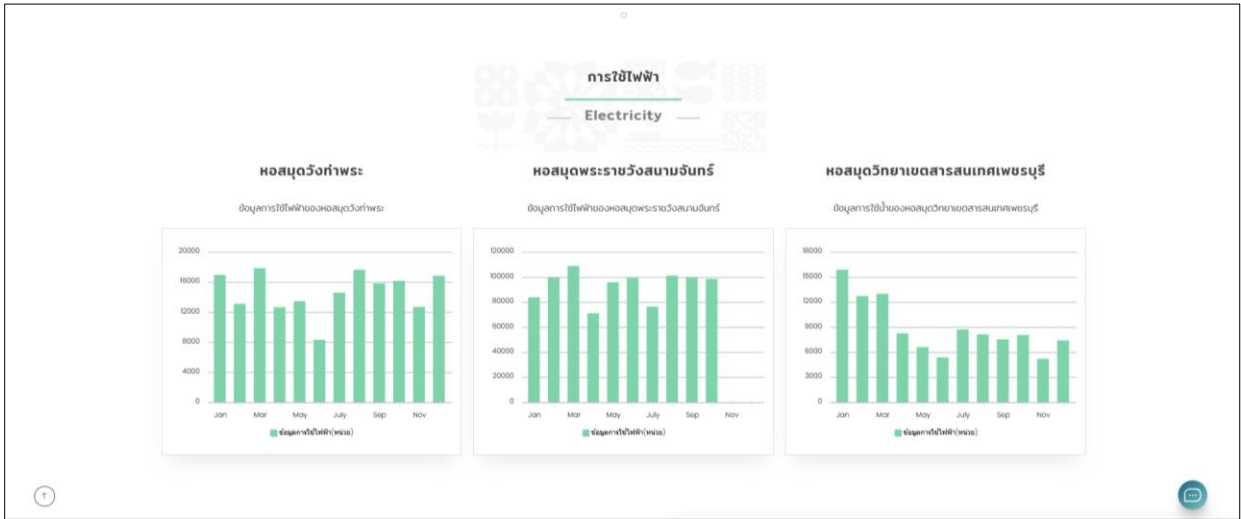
การใช้ไฟฟ้า

Electricity

หอสมุดวังท่าพระ

ข้อมูลการใช้ไฟฟ้าของหอสมุดวังท่าพระ

20000
16000
12000
8000
4000
0
Jan Mar May July Sep Nov

ข้อมูลการใช้ไฟฟ้า(หน่วย)

หอสมุดพระราชวังสนามจันทร์

ข้อมูลการใช้ไฟฟ้าของหอสมุดพระราชวังสนามจันทร์

120000
100000
80000
60000
40000
20000
0
Jan Mar May July Sep Nov

ข้อมูลการใช้ไฟฟ้า(หน่วย)

หอสมุดวิทยาเขตสารสนเทศเพชรบุรี

ข้อมูลการใช้น้ำของหอสมุดวิทยาเขตสารสนเทศเพชรบุรี

18000
15000
12000
9000
6000
3000
0
Jan Mar May July Sep Nov

ข้อมูลการใช้ไฟฟ้า(หน่วย)